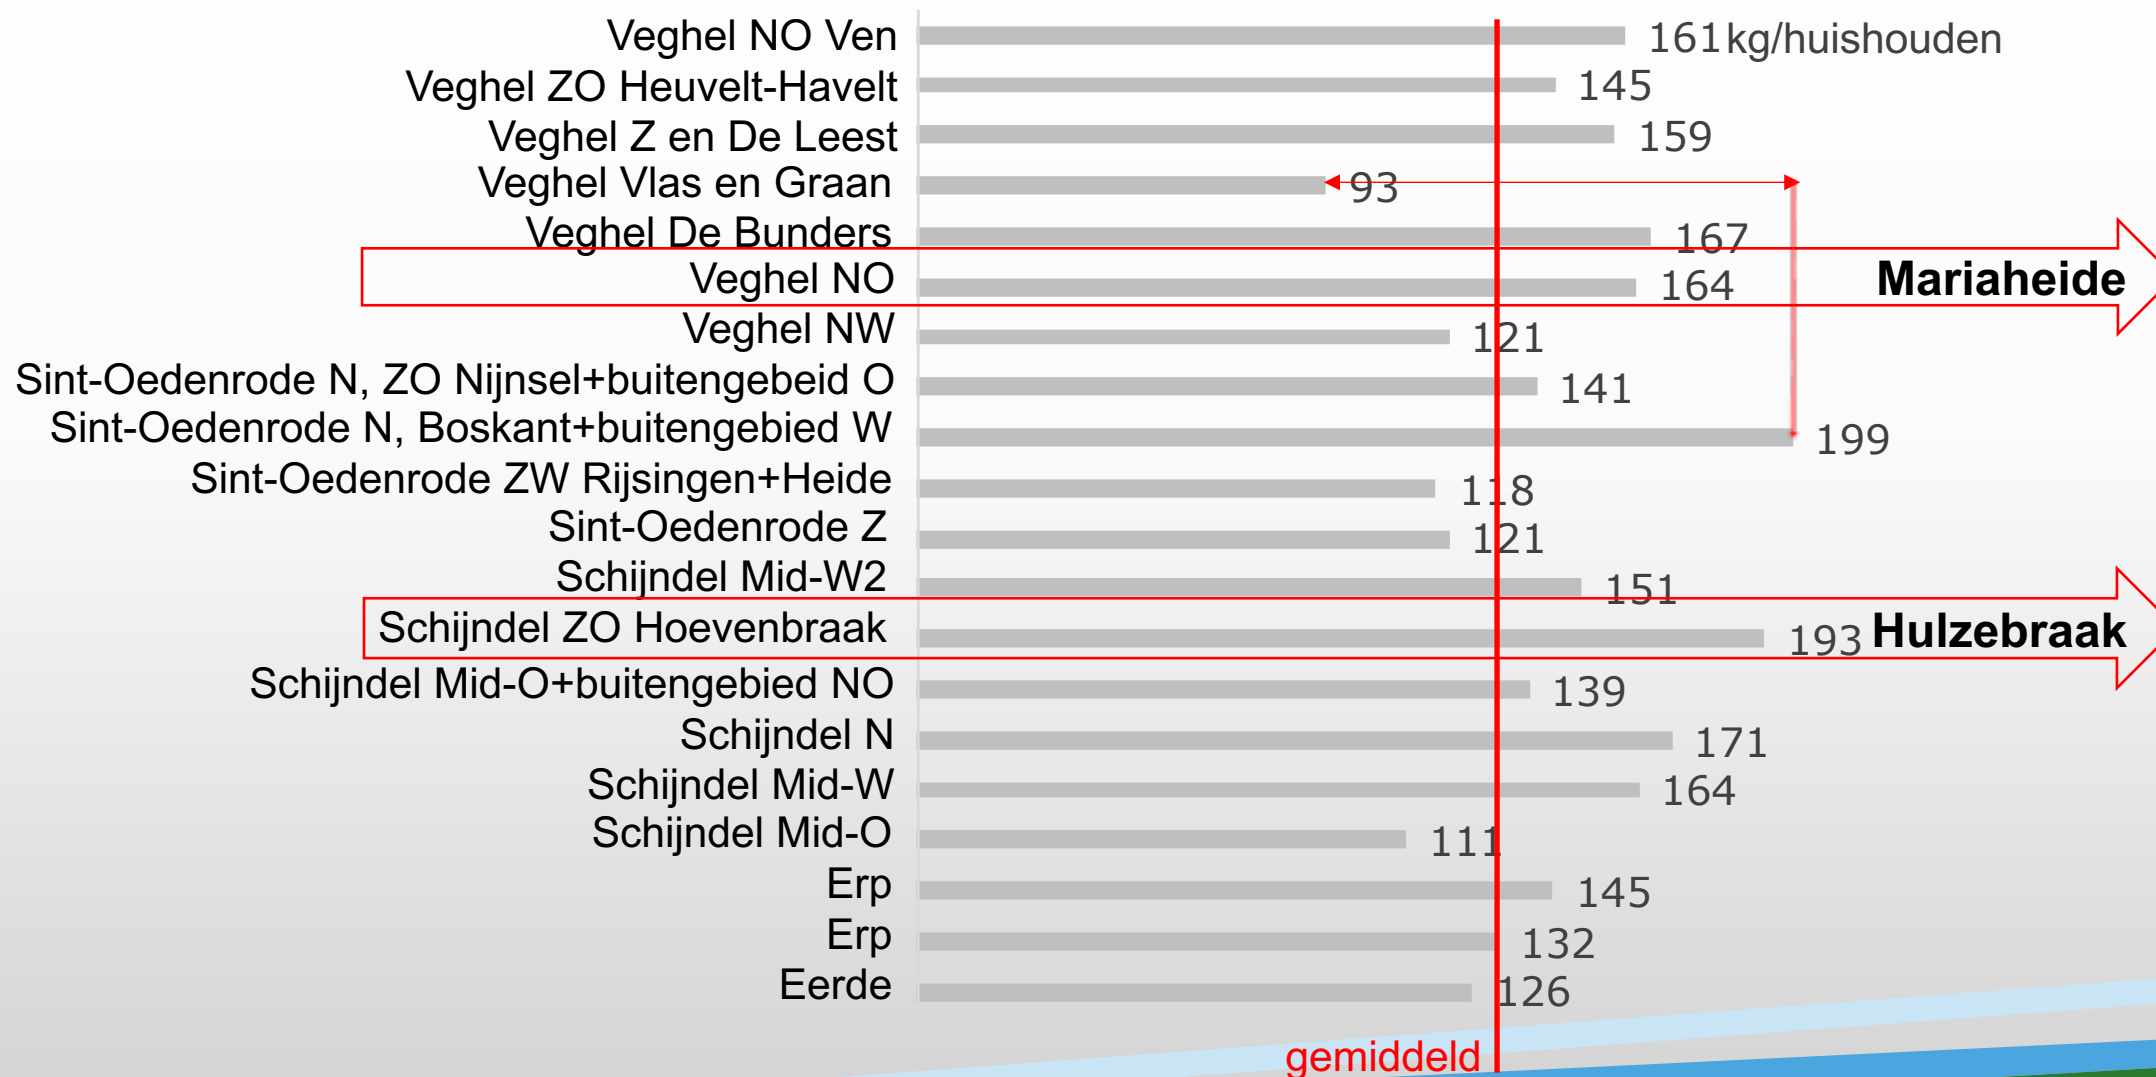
| | |
|---|---|
| Veghel NO Ven | 161 kg/huishouden |
| Veghel ZO Heuvelt-Havelt | 145 |
| Veghel Z en De Leest | 159 |
| Veghel Vlas en Graan | 93 |
| Veghel De Bunders | 167 |
| Veghel NO | 164 |
| Veghel NW | 121 |
| Sint-Oedenrode N, ZO Nijnsel+buitengebeid O | 141 |
| Sint-Oedenrode N, Boskant+buitengebied W | 199 |
| Sint-Oedenrode ZW Rijsingen+Heide | 118 |
| Sint-Oedenrode Z | 121 |
| Schijndel Mid-W2 | 151 |
| Schijndel ZO Hoevenbraak | 193 |
| Schijndel Mid-O+buitengebied NO | 139 |
| Schijndel N | 171 |
| Schijndel Mid-W | 164 |
| Schijndel Mid-O | 111 |
| Erp | 145 |
| Erp | 132 |
| Eerde | 126 |

Mariaheide

Hulzebraak

gemiddeld